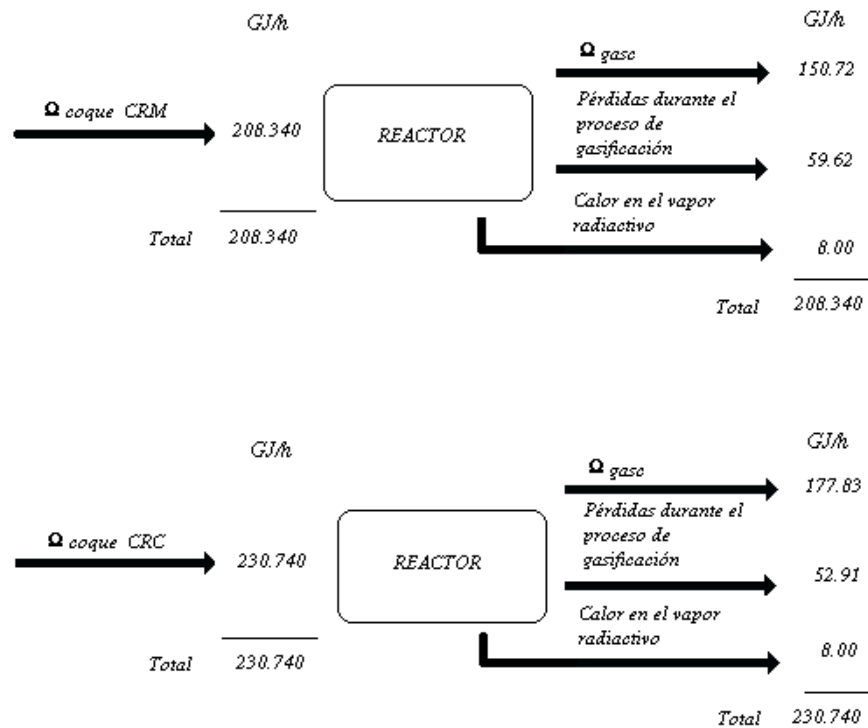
GJ/h

GJ/h

Ω coque CRM

208.340

REACTOR

Ω gasc

150.72

Pérdidas durante el proceso de gasificación

59.62

Calor en el vapor radiactivo

8.00

Total 208.340

Total 208.340

GJ/h

GJ/h

Ω coque CRC

230.740

REACTOR

Ω gasc

177.83

Pérdidas durante el proceso de gasificación

52.91

Calor en el vapor radiactivo

8.00

Total 230.740

Total 230.740